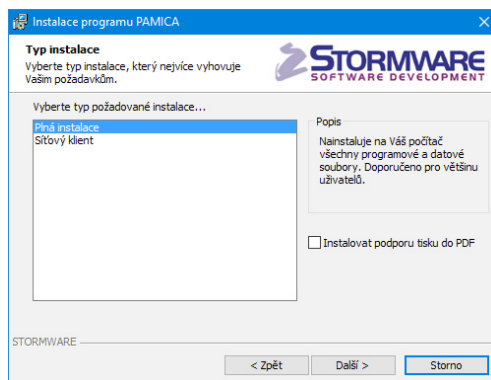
Instalace programu PAMICA

Typ instalace

Vyberte typ instalace, který nejvíce vyhovuje Vašim požadavkům.

STORMWARE
SOFTWARE DEVELOPMENT

Vyberte typ požadované instalace...

Plná instalace
Síťový klient

Popis

Nainstaluje na Váš počítač všechny programové a datové soubory. Doporučeno pro většinu uživatelů.

Instalovat podporu tisku do PDF

STORMWARE

< Zpět
Další >
Storno